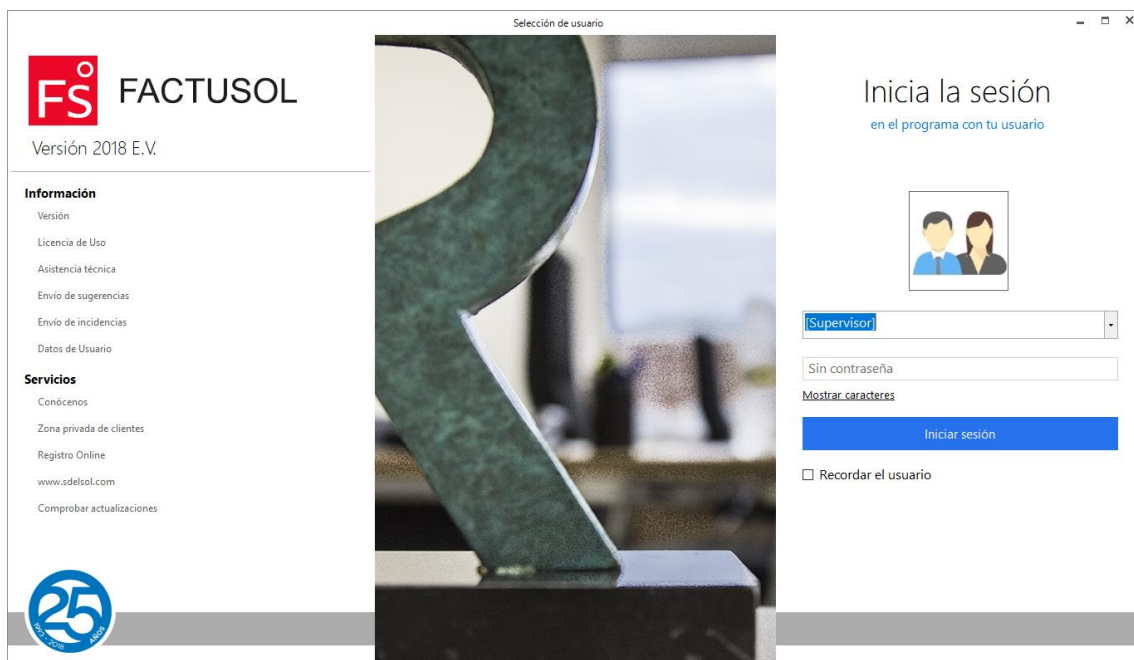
Selección de usuario

FS FACTUSOL

Versión 2018 E.V.

Información
Versión
Licencia de Uso
Asistencia técnica
Envío de sugerencias
Envío de incidencias
Datos de Usuario

Servicios
Conócenos
Zona privada de clientes
Registro Online
www.sdelsol.com
Comprobar actualizaciones

25 1993 - 2018 AÑOS

Inicia la sesión
en el programa con tu usuario

[Supervisor]

Sin contraseña

Mostrar caracteres

Iniciar sesión

☐ Recordar el usuario